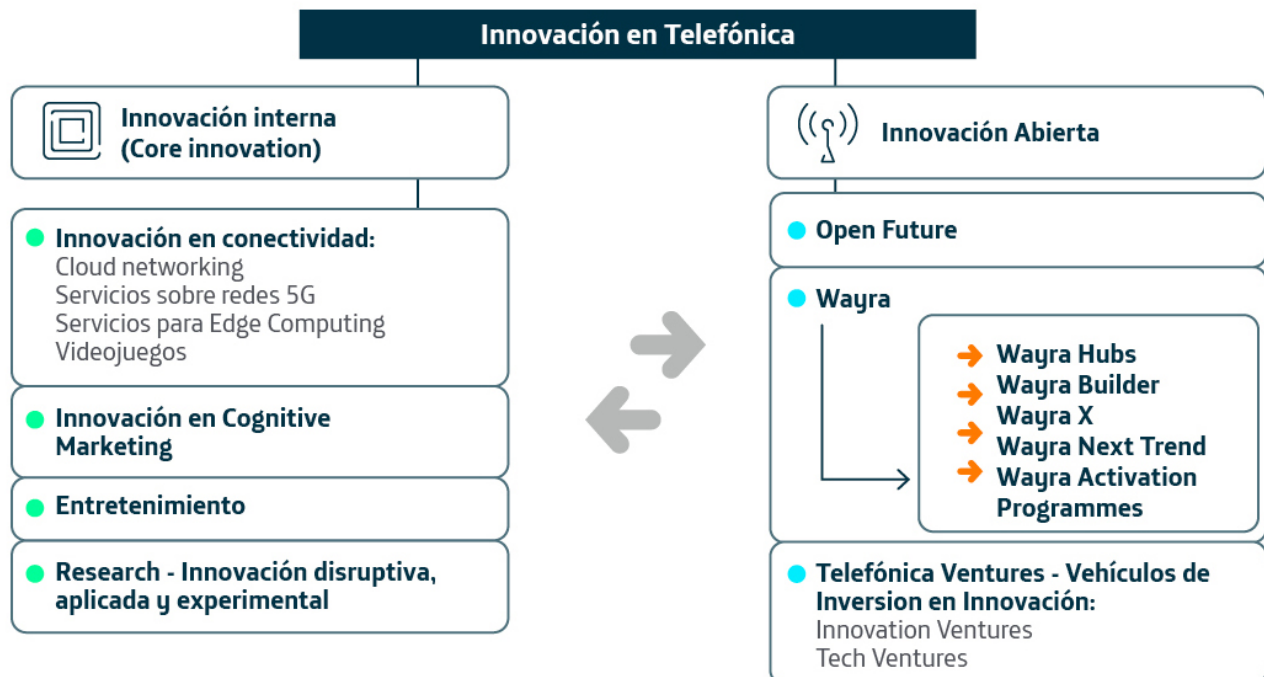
Innovación en Telefónica

Innovación interna
(Core innovation)

Innovación en conectividad:
Cloud networking
Servicios sobre redes 5G
Servicios para Edge Computing
Videojuegos

Innovación en Cognitive Marketing

Entretenimiento

Research - Innovación disruptiva, aplicada y experimental

Innovación Abierta

Open Future

Wayra

Wayra Hubs
Wayra Builder
Wayra X
Wayra Next Trend
Wayra Activation Programmes

Telefónica Ventures - Vehículos de Inversion en Innovación:
Innovation Ventures
Tech Ventures